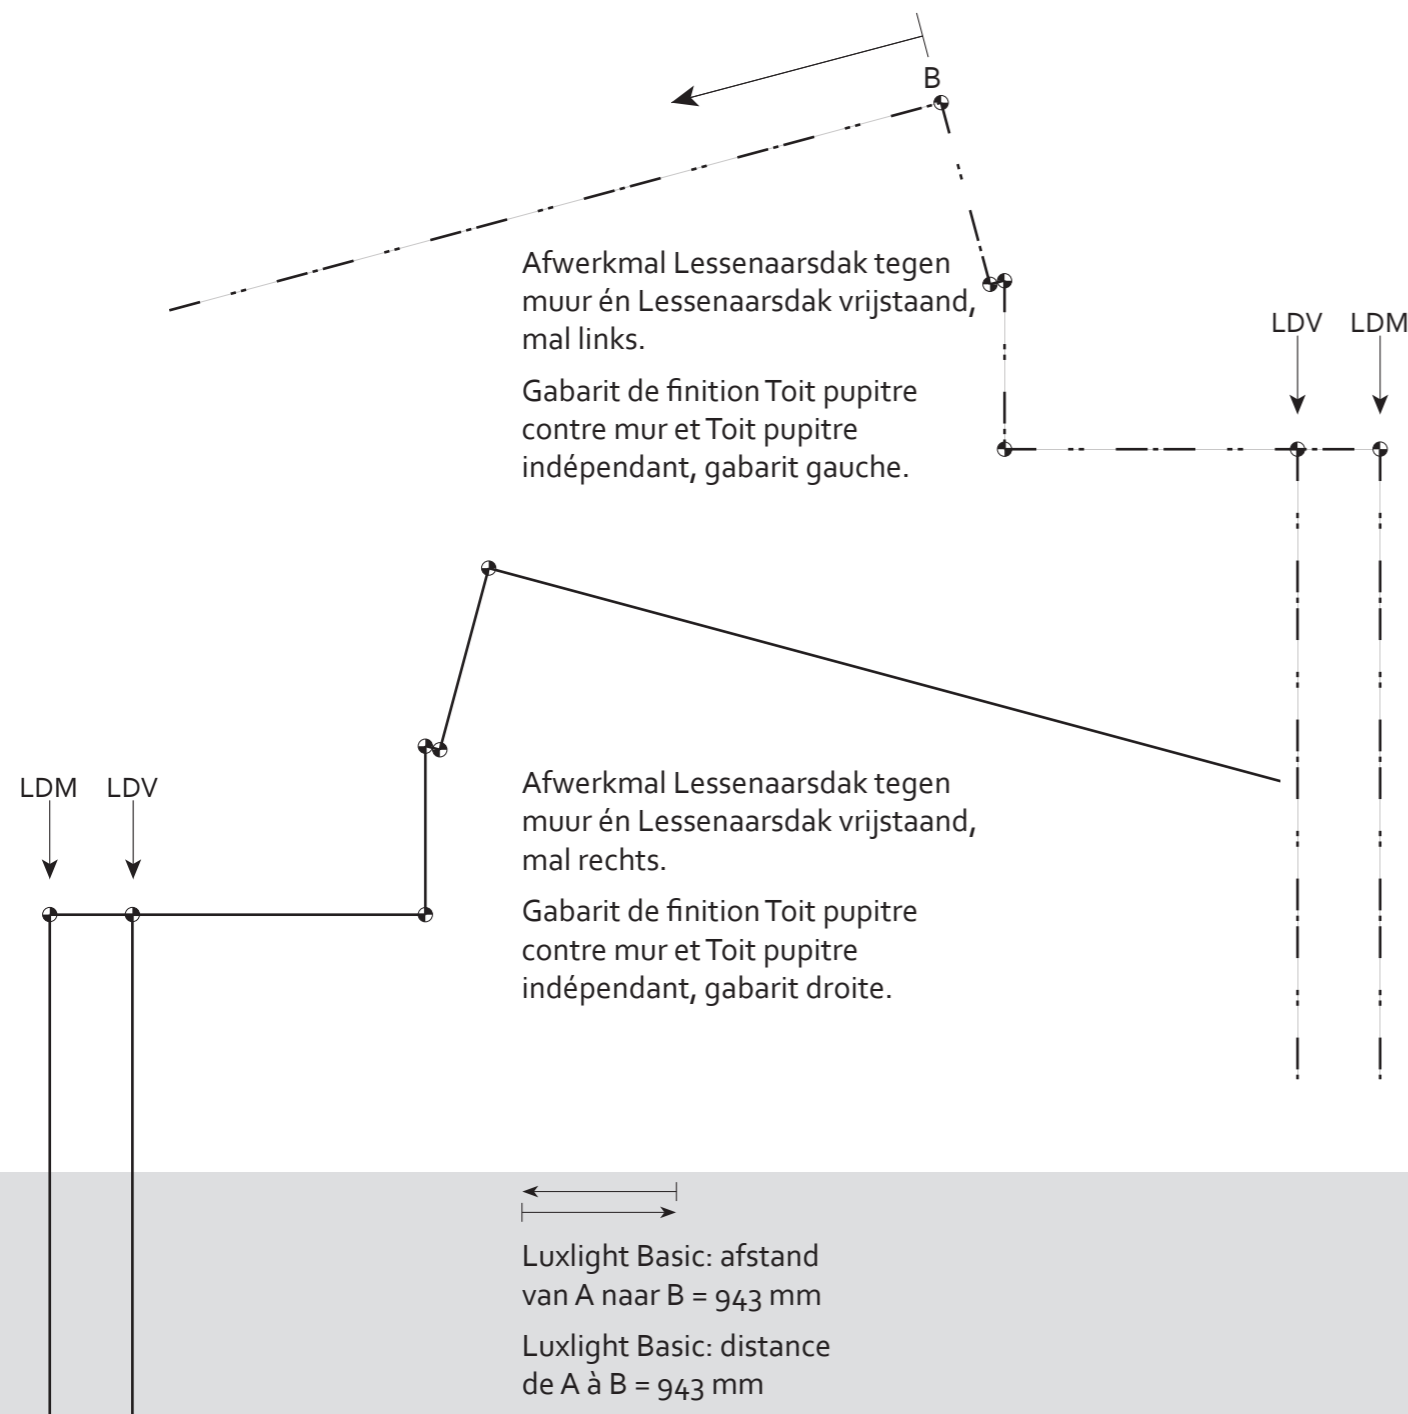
B

Afwerkmal Lessenaarsdak tegen muur én Lessenaarsdak vrijstaand, mal links.

Gabarit de finition Toit pupitre contre mur et Toit pupitre indépendant, gabarit gauche.

LDV LDM

LDM LDV

Afwerkmal Lessenaarsdak tegen muur én Lessenaarsdak vrijstaand, mal rechts.

Gabarit de finition Toit pupitre contre mur et Toit pupitre indépendant, gabarit droite.

Luxlight Basic: afstand van A naar B = 943 mm

Luxlight Basic: distance de A à B = 943 mm